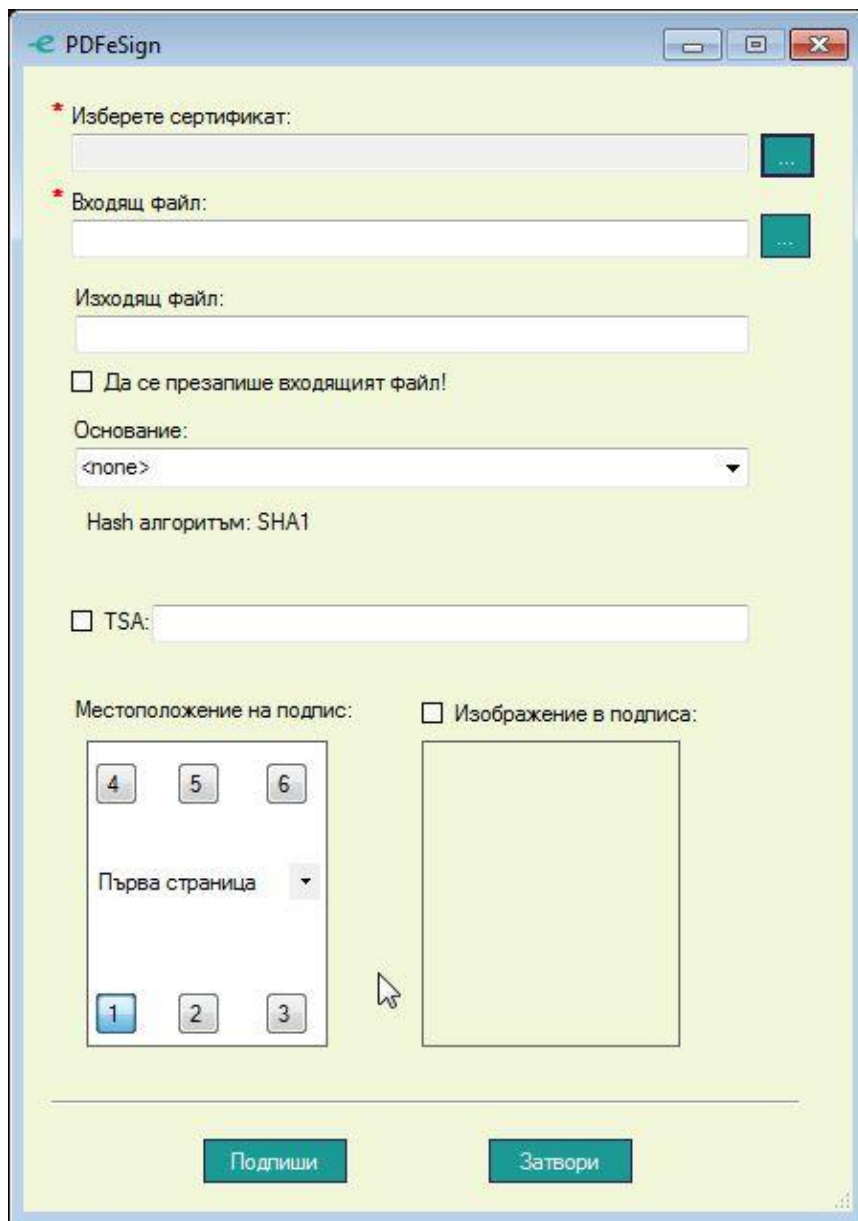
PDFeSign

* Изберете сертификат:

...

* Входящ файл:

...

Изходящ файл:

Да се презапише входящият файл!

Основание:

<none>

Hash алгоритъм: SHA1

TSA:

Местоположение на подпис:

Изображение в подписа:

4 5 6

Първа страница

1 2 3

Подпиши

Затвори